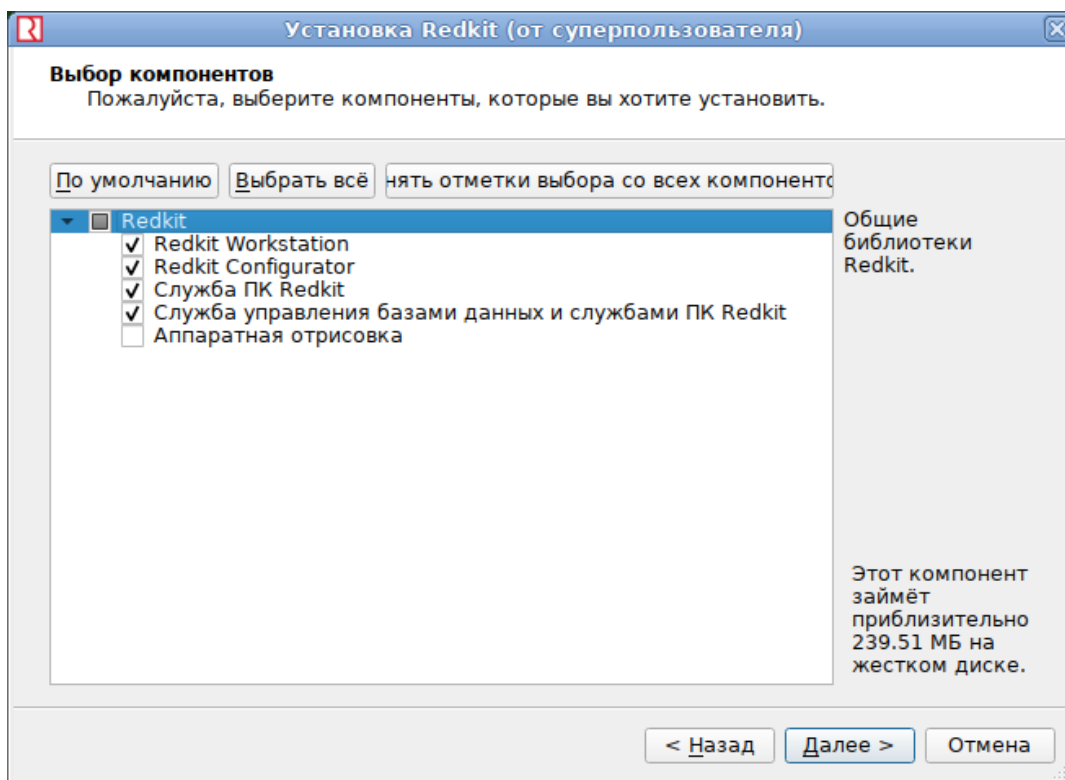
Установка Redkit (от суперпользователя)

Выбор компонентов
Пожалуйста, выберите компоненты, которые вы хотите установить.

По умолчанию | Выбрать всё | нять отметки выбора со всех компоненто

Redkit
Redkit Workstation
Redkit Configurator
Служба ПК Redkit
Служба управления базами данных и службами ПК Redkit
Аппаратная отрисовка

Общие библиотеки Redkit.

Этот компонент займёт приблизительно 239.51 МБ на жестком диске.

< Назад | Далее > | Отмена